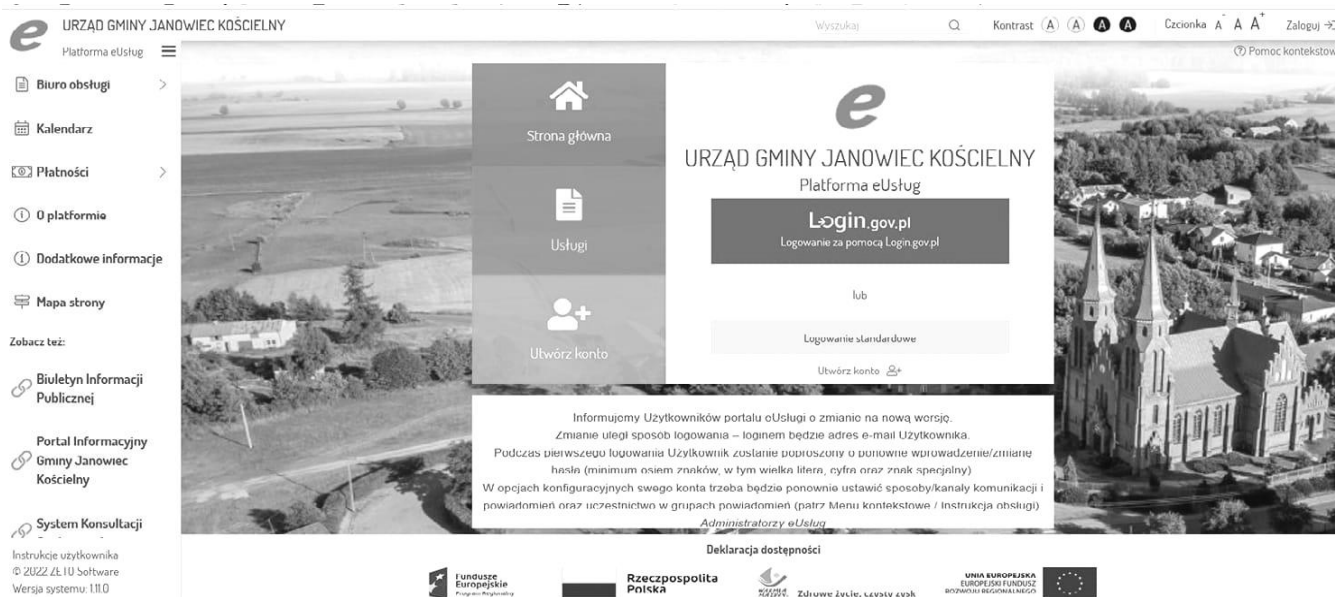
e URZĄD GMINY JANOWIEC KOŚCIELNY
Platforma eUsług

Wyszukaj

Kontrast A A A A

Czcionka A A A

Zaloguj

Pomoc kontekstowa

Biuro obsługi

Kalendarz

Płatności

O platformie

Dodatkowe informacje

Mapa strony

Zobacz też:

Biuletyn Informacji Publicznej

Portal Informacyjny Gminy Janowiec Kościelny

System Konsultacji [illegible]

Instrukcje użytkownika
© 2022 ZETO Software
Wersja systemu: 1.11.0

Strona główna

Usługi

Utwórz konto

e

URZĄD GMINY JANOWIEC KOŚCIELNY
Platforma eUsług

Login.gov.pl
Logowanie za pomocą Login.gov.pl

lub

Logowanie standardowe

Utwórz konto

Informujemy Użytkowników portalu eUsługi o zmianie na nową wersję.
Zmianie uległ sposób logowania – loginem będzie adres e-mail Użytkownika.
Podczas pierwszego logowania Użytkownik zostanie poproszony o ponowne wprowadzenie/zmianę hasła (minimum osiem znaków, w tym wielka litera, cyfra oraz znak specjalny)
W opcjach konfiguracyjnych swego konta trzeba będzie ponownie ustawić sposoby/kanały komunikacji i powiadomień oraz uczestnictwo w grupach powiadomień (patrz Menu kontekstowe / Instrukcja obsługi)
Administratorzy eUsług

Deklaracja dostępności

Fundusze Europejskie

Rzeczpospolita Polska

Zdrowe życie, czysty zysk

UNIA EUROPEJSKA
EUROPEJSKI FUNDUSZ ROZWOJU REGIONALNEGO